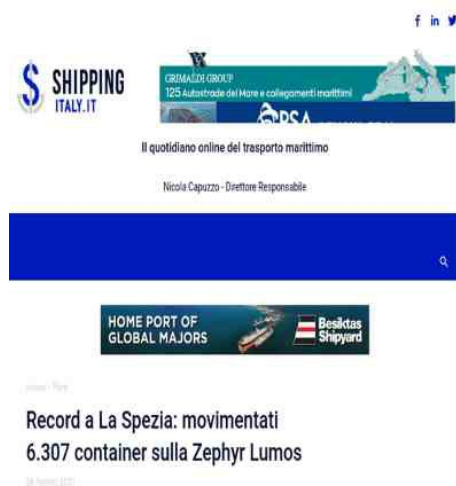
f in

SHIPPING ITALY.IT

GRIMALDI GROUP
125 Autostrade del Mare e collegamenti marittimi

PSA

Il quotidiano online del trasporto marittimo

Nicola Capuzzo - Direttore Responsabile

HOME PORT OF GLOBAL MAJORS

Besiktas Shipyard

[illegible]

Record a La Spezia: movimentati 6.307 container sulla Zephyr Lumos

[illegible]